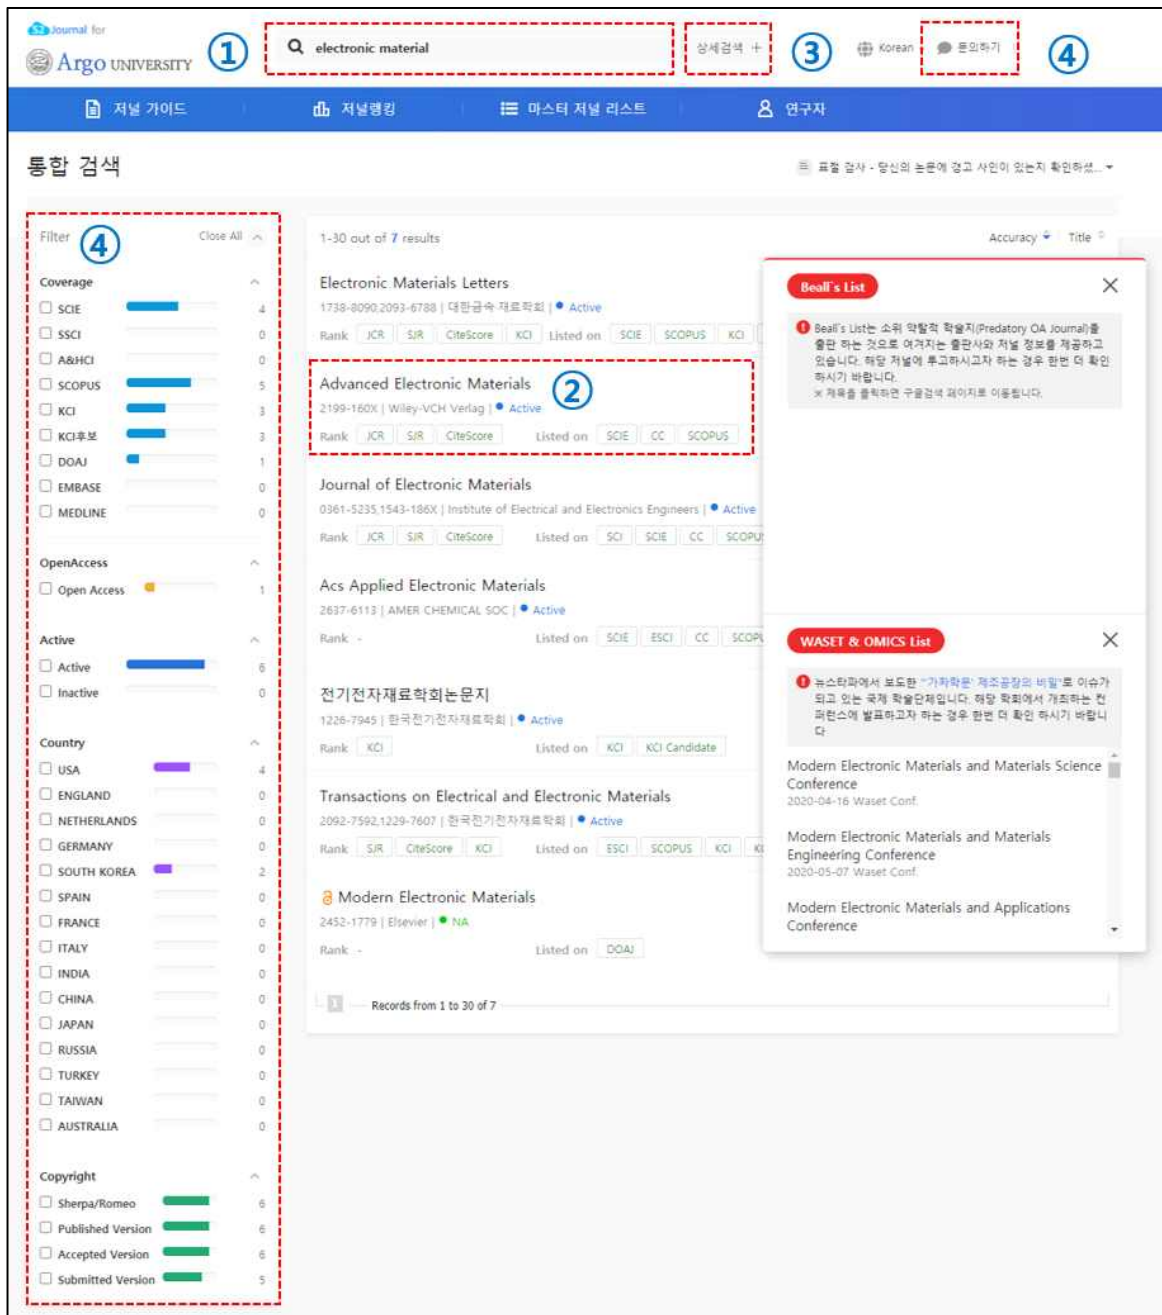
Journal for
Argo UNIVERSITY ①

electronic material

상세검색 + ③

Korean 문의하기 ④

저널 가이드 저널랭킹 마스터 저널 리스트 연구자

통합 검색

표절 검사 - 당신의 논문에 경고 사인이 있는지 확인하셨...

Filter ④ Close All

Coverage
SCIE 4
SSCI 0
A&HCI 0
SCOPUS 5
KCI 3
KCI후보 3
DOAJ 1
EMBASE 0
MEDLINE 0

OpenAccess
Open Access 1

Active
Active 6
Inactive 0

Country
USA 4
ENGLAND 0
NETHERLANDS 0
GERMANY 0
SOUTH KOREA 2
SPAIN 0
FRANCE 0
ITALY 0
INDIA 0
CHINA 0
JAPAN 0
RUSSIA 0
TURKEY 0
TAIWAN 0
AUSTRALIA 0

Copyright
Sherpa/Romeo 6
Published Version 6
Accepted Version 6
Submitted Version 5

1-30 out of 7 results

Accuracy Title

Electronic Materials Letters
1738-8090,2093-6788 | 대한금속·재료학회 | Active
Rank JCR SJR CiteScore KCI Listed on SCIE SCOPUS KCI

Advanced Electronic Materials ②
2199-160X | Wiley-VCH Verlag | Active
Rank JCR SJR CiteScore Listed on SCIE CC SCOPUS

Journal of Electronic Materials
0361-5235,1543-186X | Institute of Electrical and Electronics Engineers | Active
Rank JCR SJR CiteScore Listed on SCI SCIE CC SCOPU

Acs Applied Electronic Materials
2637-6113 | AMER CHEMICAL SOC | Active
Rank - Listed on SCIE ESCI CC SCOP

전기전자재료학회논문지
1226-7945 | 한국전기전자재료학회 | Active
Rank KCI Listed on KCI KCI Candidate

Transactions on Electrical and Electronic Materials
2092-7592,1229-7607 | 한국전기전자재료학회 | Active
Rank SJR CiteScore KCI Listed on ESCI SCOPUS KCI K

Modern Electronic Materials
2452-1779 | Elsevier | NA
Rank - Listed on DOAJ

1 Records from 1 to 30 of 7

Beall's List
Beall's List는 소위 약탈적 학술지(Predatory OA Journal)를 출판 하는 것으로 여겨지는 출판사와 저널 정보를 제공하고 있습니다. 해당 저널에 투고하시고자 하는 경우 한번 더 확인 하시기 바랍니다.
※ 제목을 클릭하면 구글검색 페이지로 이동됩니다.

WASET & OMICS List
뉴스타파에서 보도한 "가짜학문 제조공장의 비밀"로 이슈가 되고 있는 국제 학술단체입니다. 해당 학회에서 개최하는 컨퍼런스에 발표하고자 하는 경우 한번 더 확인 하시기 바랍니다

Modern Electronic Materials and Materials Science Conference
2020-04-16 Waset Conf.

Modern Electronic Materials and Materials Engineering Conference
2020-05-07 Waset Conf.

Modern Electronic Materials and Applications Conference